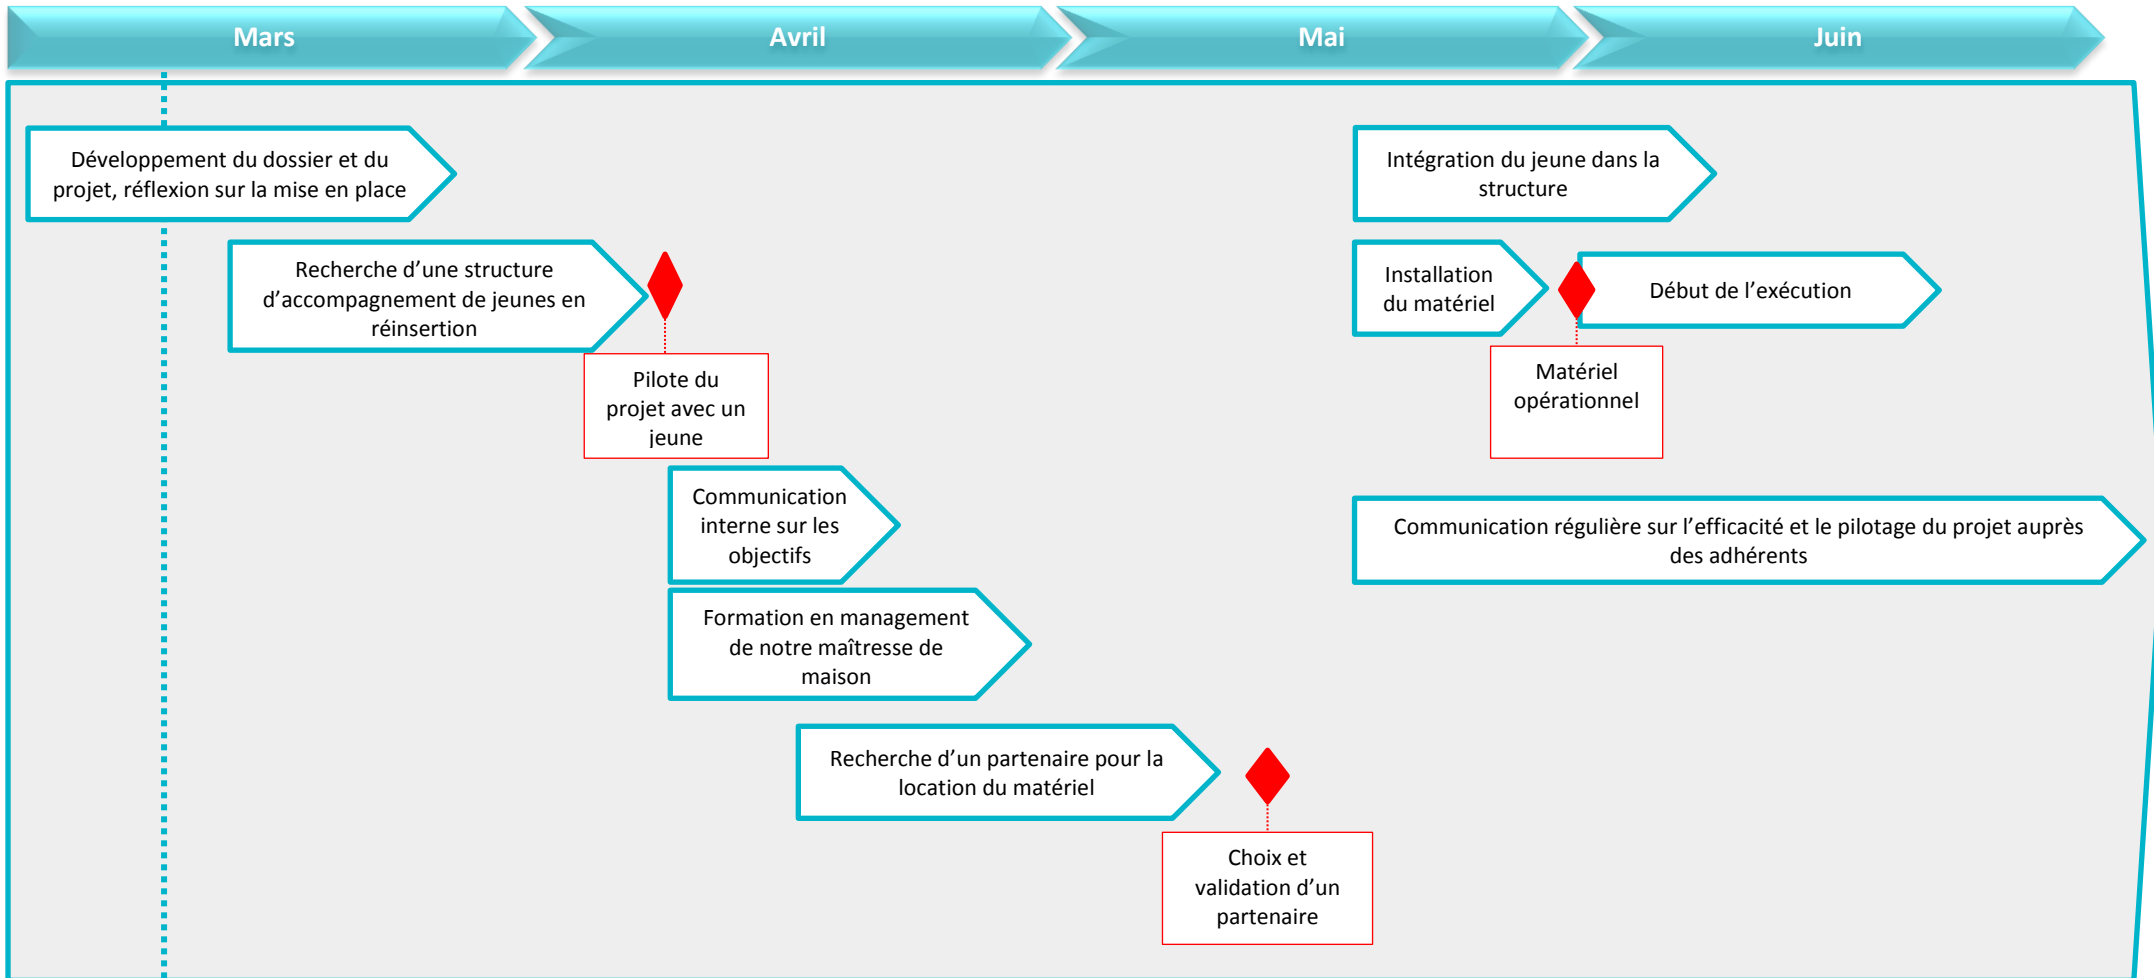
Mars

Avril

Mai

Juin

Développement du dossier et du projet, réflexion sur la mise en place

Intégration du jeune dans la structure

Recherche d’une structure d’accompagnement de jeunes en réinsertion

Installation du matériel

Début de l’exécution

Pilote du projet avec un jeune

Matériel opérationnel

Communication interne sur les objectifs

Communication régulière sur l’efficacité et le pilotage du projet auprès des adhérents

Formation en management de notre maîtresse de maison

Recherche d’un partenaire pour la location du matériel

Choix et validation d’un partenaire